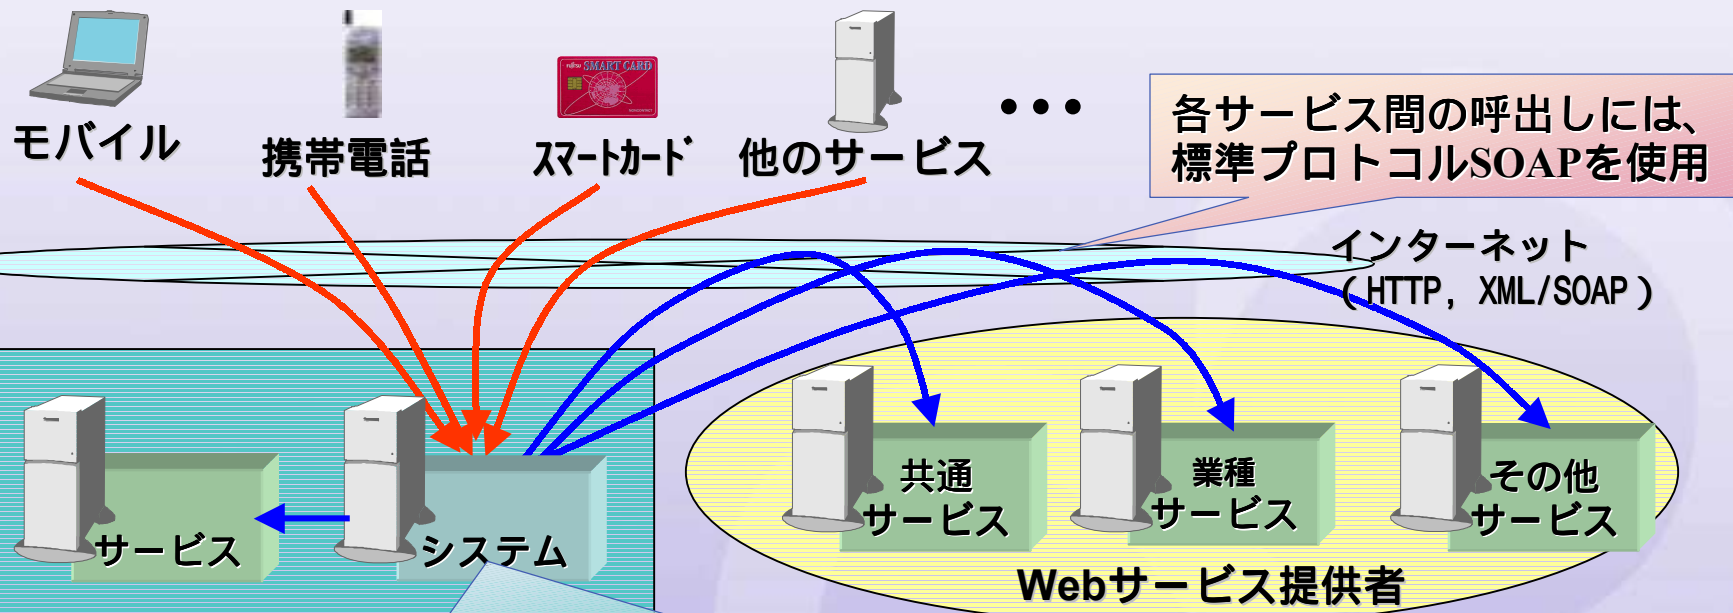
モバイル

携帯電話

SMART CARD

スマートカード

他のサービス

・・・

各サービス間の呼出しには、標準プロトコルSOAPを使用

インターネット（HTTP，XML/SOAP）

サービス

システム

共通サービス

業種サービス

その他サービス

Webサービス提供者